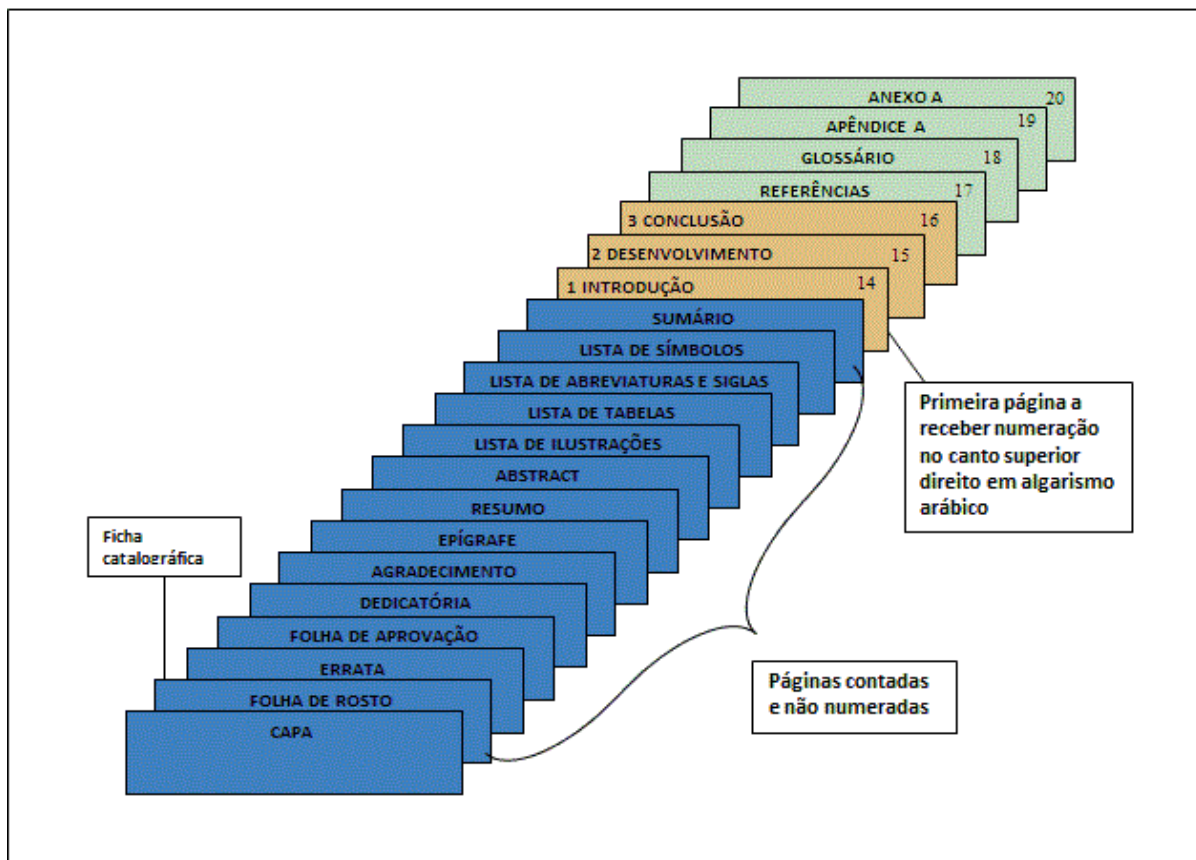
ANEXO A 20

APÊNDICE A 19

GLOSSÁRIO 18

REFERÊNCIAS 17

3 CONCLUSÃO 16

2 DESENVOLVIMENTO 15

1 INTRODUÇÃO 14

SUMÁRIO

LISTA DE SÍMBOLOS

LISTA DE ABREVIATURAS E SIGLAS

LISTA DE TABELAS

LISTA DE ILUSTRAÇÕES

ABSTRACT

RESUMO

EPÍGRAFE

AGRADECIMENTO

DEDICATÓRIA

FOLHA DE APROVAÇÃO

ERRATA

FOLHA DE ROSTO

CAPA

Ficha catalográfica

Primeira página a receber numeração no canto superior direito em algarismo arábico

Páginas contadas e não numeradas